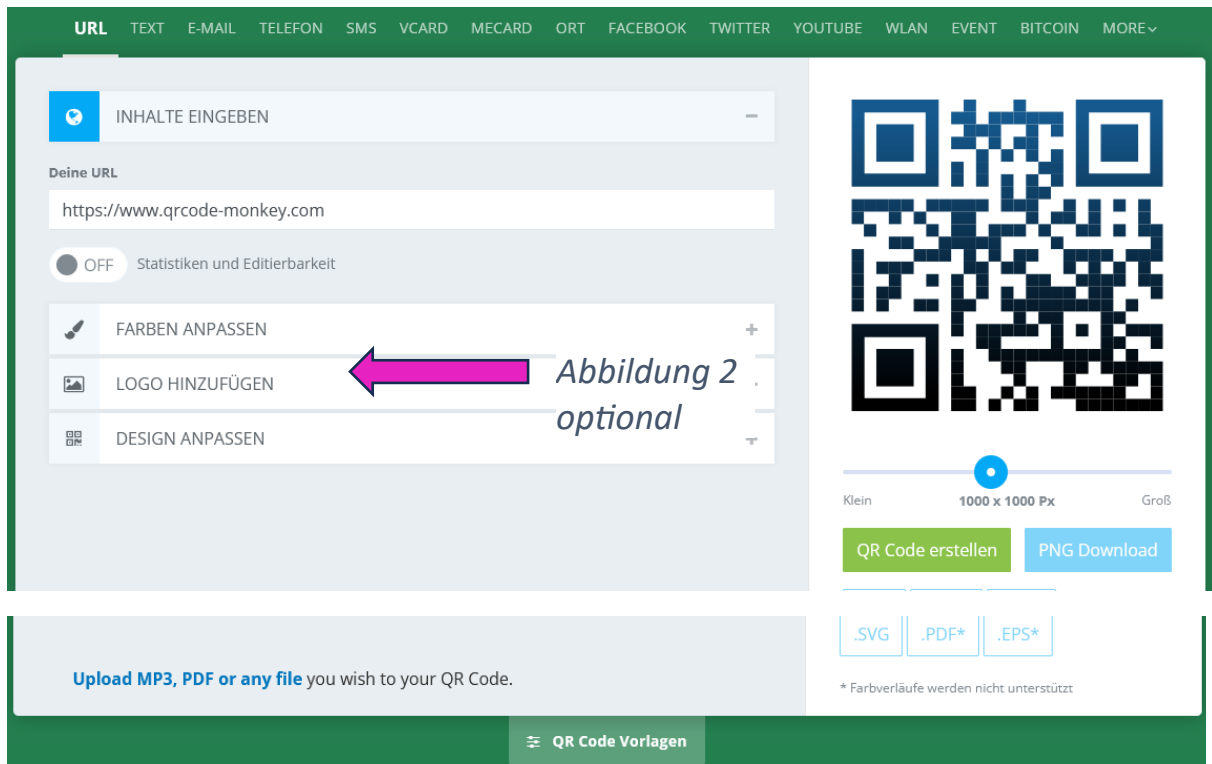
URL TEXT E-MAIL TELEFON SMS VCARD MECARD ORT FACEBOOK TWITTER YOUTUBE WLAN EVENT BITCOIN MORE

INHALTE EINGEBEN

Deine URL

https://www.qrcode-monkey.com

OFF Statistiken und Editierbarkeit

FARBEN ANPASSEN

LOGO HINZUFÜGEN

Abbildung 2 optional

DESIGN ANPASSEN

Klein 1000 x 1000 Px Groß

QR Code erstellen PNG Download

.SVG .PDF* .EPS*

Upload MP3, PDF or any file you wish to your QR Code.

* Farbverläufe werden nicht unterstützt

QR Code Vorlagen